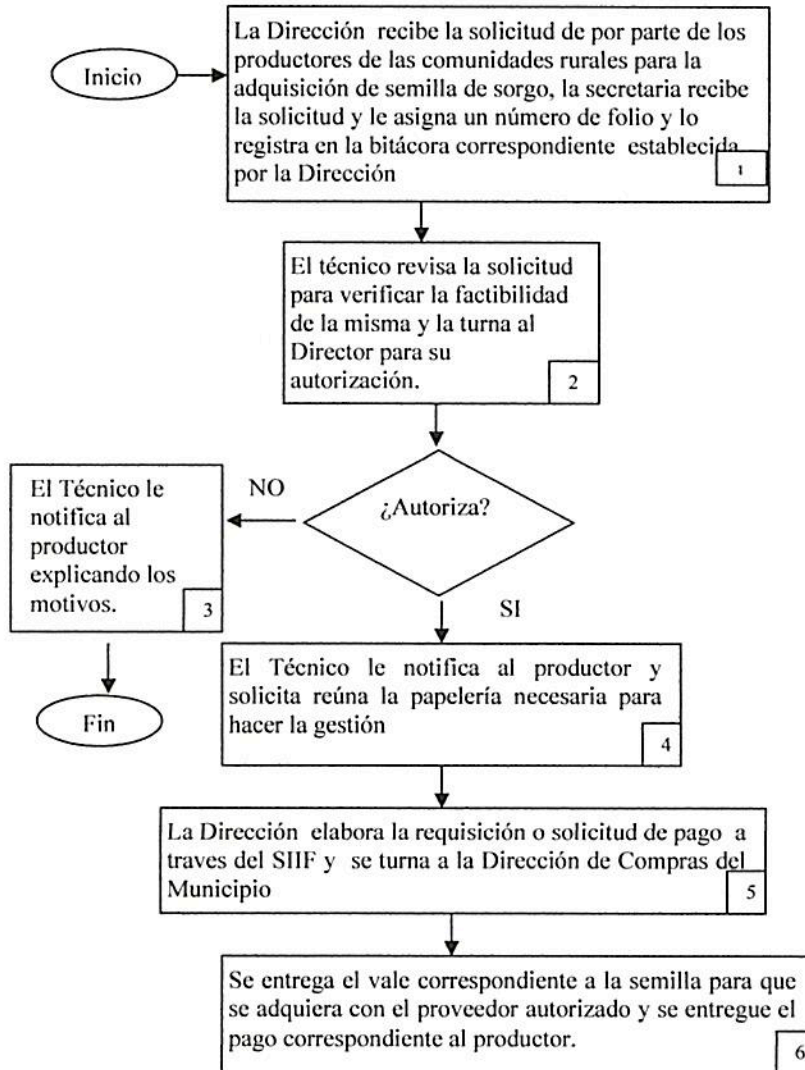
Inicio

La Dirección recibe la solicitud de por parte de los productores de las comunidades rurales para la adquisición de semilla de sorgo, la secretaria recibe la solicitud y le asigna un número de folio y lo registra en la bitácora correspondiente establecida por la Dirección

1

El técnico revisa la solicitud para verificar la factibilidad de la misma y la turna al Director para su autorización.

2

¿Autoriza?

NO

El Técnico le notifica al productor explicando los motivos.

3

Fin

SI

El Técnico le notifica al productor y solicita reúna la papelería necesaria para hacer la gestión

4

La Dirección elabora la requisición o solicitud de pago a traves del SIIF y se turna a la Dirección de Compras del Municipio

5

Se entrega el vale correspondiente a la semilla para que se adquiera con el proveedor autorizado y se entregue el pago correspondiente al productor.

6